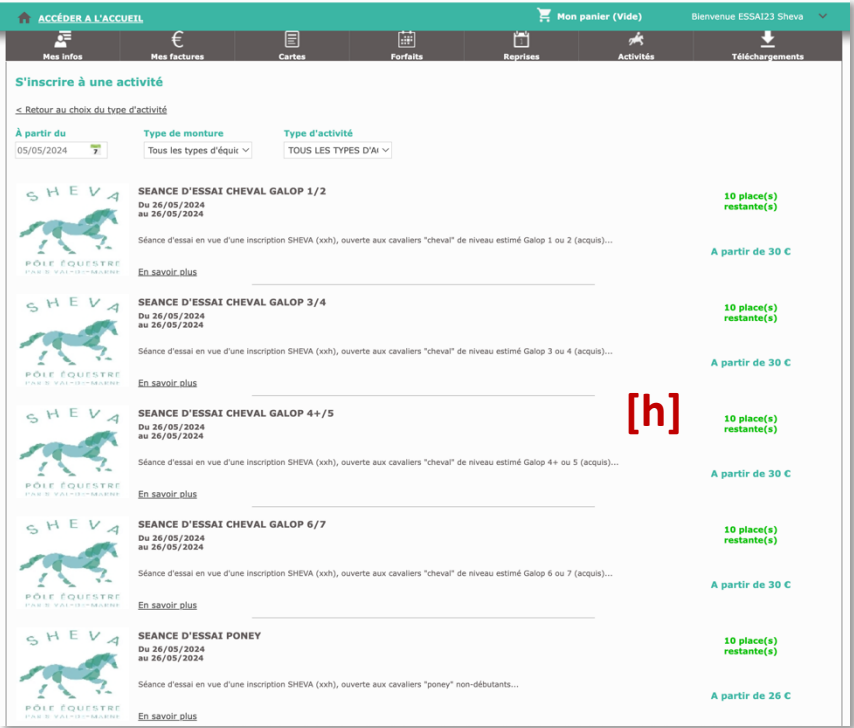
ACCÉDER A L'ACCUEIL

Mon panier (Vide)

Bienvenue ESSAI23 Sheva

Mes infos | Mes factures | Cartes | Forfaits | Reprises | Activités | Téléchargements

S'inscrire à une activité

< Retour au choix du type d'activité

À partir du
05/05/2024

Type de monture
Tous les types d'équi

Type d'activité
TOUS LES TYPES D'A

SHEVA
PÔLE ÉQUESTRE
PARIS VAL-DE-MARNE

SEANCE D'ESSAI CHEVAL GALOP 1/2
Du 26/05/2024
au 26/05/2024

Séance d'essai en vue d'une inscription SHEVA (xxh), ouverte aux cavaliers "cheval" de niveau estimé Galop 1 ou 2 (acquis)...

En savoir plus

10 place(s) restante(s)

A partir de 30 €

SHEVA
PÔLE ÉQUESTRE
PARIS VAL-DE-MARNE

SEANCE D'ESSAI CHEVAL GALOP 3/4
Du 26/05/2024
au 26/05/2024

Séance d'essai en vue d'une inscription SHEVA (xxh), ouverte aux cavaliers "cheval" de niveau estimé Galop 3 ou 4 (acquis)...

En savoir plus

10 place(s) restante(s)

A partir de 30 €

SHEVA
PÔLE ÉQUESTRE
PARIS VAL-DE-MARNE

SEANCE D'ESSAI CHEVAL GALOP 4+/5
Du 26/05/2024
au 26/05/2024

Séance d'essai en vue d'une inscription SHEVA (xxh), ouverte aux cavaliers "cheval" de niveau estimé Galop 4+ ou 5 (acquis)...

En savoir plus

[h]

10 place(s) restante(s)

A partir de 30 €

SHEVA
PÔLE ÉQUESTRE
PARIS VAL-DE-MARNE

SEANCE D'ESSAI CHEVAL GALOP 6/7
Du 26/05/2024
au 26/05/2024

Séance d'essai en vue d'une inscription SHEVA (xxh), ouverte aux cavaliers "cheval" de niveau estimé Galop 6 ou 7 (acquis)...

En savoir plus

10 place(s) restante(s)

A partir de 30 €

SHEVA
PÔLE ÉQUESTRE
PARIS VAL-DE-MARNE

SEANCE D'ESSAI PONEY
Du 26/05/2024
au 26/05/2024

Séance d'essai en vue d'une inscription SHEVA (xxh), ouverte aux cavaliers "poney" non-débutants...

En savoir plus

10 place(s) restante(s)

A partir de 26 €